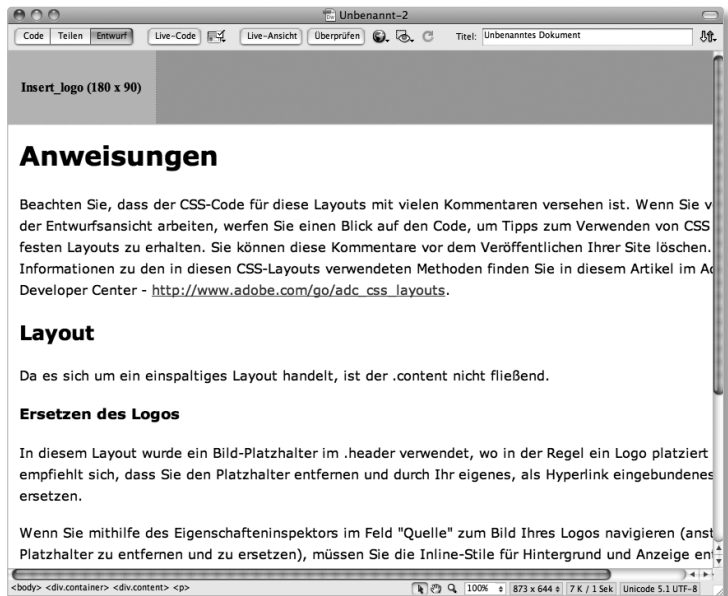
Unbenannt-2

Code | Teilen | Entwurf | Live-Code | Live-Ansicht | Überprüfen | Titel: Unbenanntes Dokument

Insert_logo (180 x 90)

Anweisungen

Beachten Sie, dass der CSS-Code für diese Layouts mit vielen Kommentaren versehen ist. Wenn Sie v der Entwurfsansicht arbeiten, werfen Sie einen Blick auf den Code, um Tipps zum Verwenden von CSS festen Layouts zu erhalten. Sie können diese Kommentare vor dem Veröffentlichen Ihrer Site löschen. Informationen zu den in diesen CSS-Layouts verwendeten Methoden finden Sie in diesem Artikel im Ad Developer Center - http://www.adobe.com/go/adc_css_layouts.

Layout

Da es sich um ein einspaltiges Layout handelt, ist der .content nicht fließend.

Ersetzen des Logos

In diesem Layout wurde ein Bild-Platzhalter im .header verwendet, wo in der Regel ein Logo platziert empfiehlt sich, dass Sie den Platzhalter entfernen und durch Ihr eigenes, als Hyperlink eingebundenes ersetzen.

Wenn Sie mithilfe des Eigenschafteninspektors im Feld "Quelle" zum Bild Ihres Logos navigieren (anst Platzhalter zu entfernen und zu ersetzen), müssen Sie die Inline-Stile für Hintergrund und Anzeige ent

<body> <div.container> <div.content> <p>

100% | 873 x 644 | 7 K / 1 Sek | Unicode 5.1 UTF-8